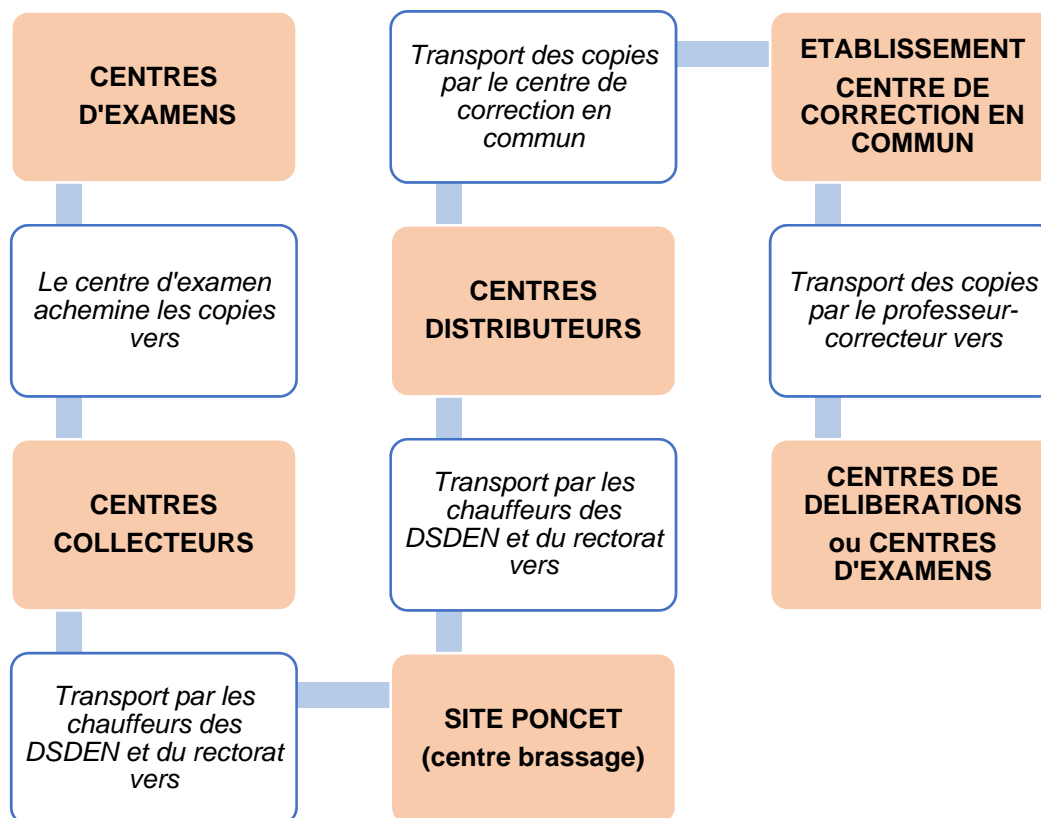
CENTRES D'EXAMENS

Le centre d'examen achemine les copies vers

CENTRES COLLECTEURS

Transport par les chauffeurs des DSDEN et du rectorat vers

SITE PONCET (centre brassage)

Transport par les chauffeurs des DSDEN et du rectorat vers

CENTRES DISTRIBUTEURS

Transport des copies par le centre de correction en commun

ETABLISSEMENT CENTRE DE CORRECTION EN COMMUN

Transport des copies par le professeur-correcteur vers

CENTRES DE DELIBERATIONS ou CENTRES D'EXAMENS